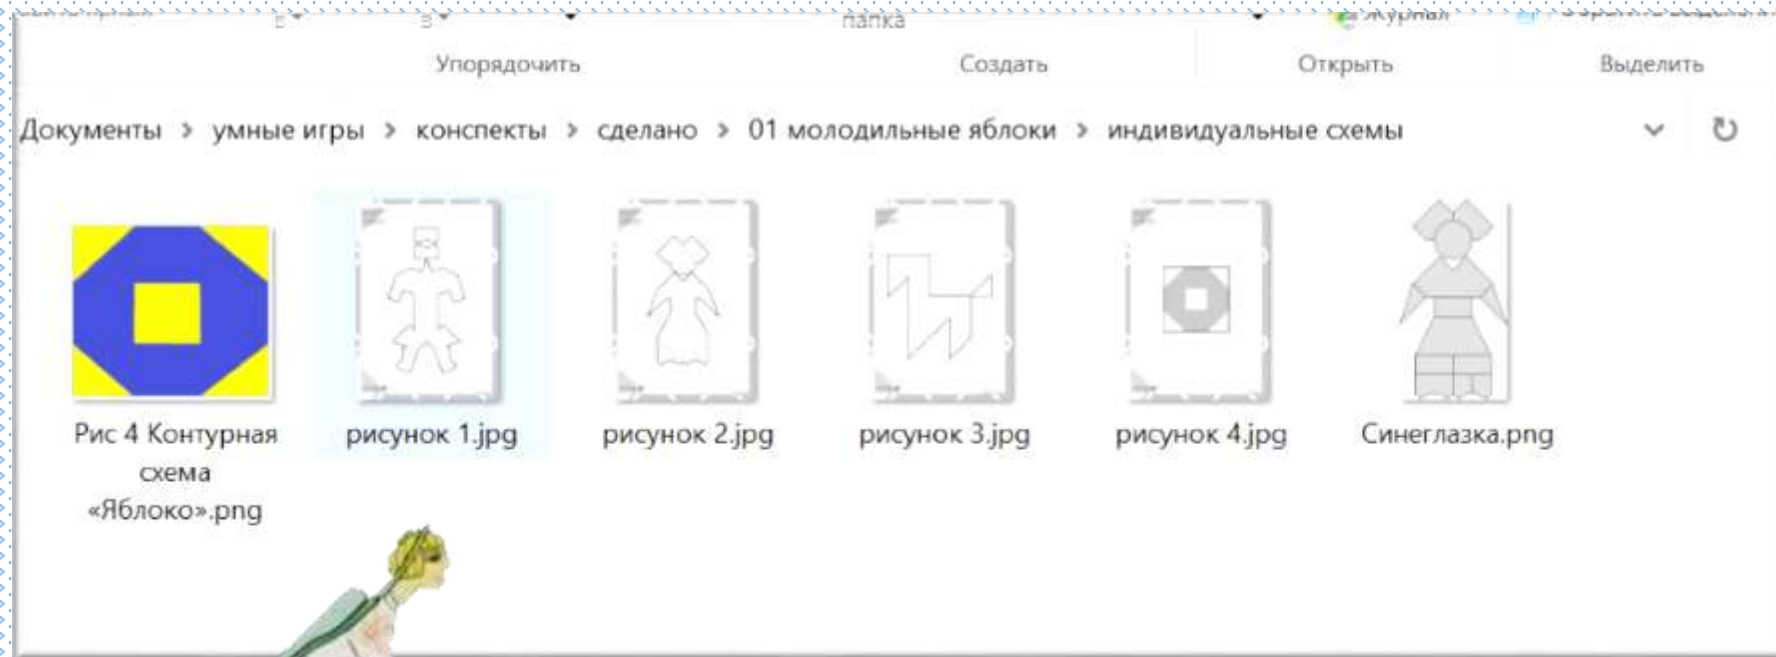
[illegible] папка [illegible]

Упорядочить Создать Открыть Выделить

Документы › умные игры › конспекты › сделано › 01 молодильные яблоки › индивидуальные схемы

Рис 4 Контурная схема «Яблоко».png

рисунок 1.jpg

рисунок 2.jpg

рисунок 3.jpg

рисунок 4.jpg

Синеглазка.png